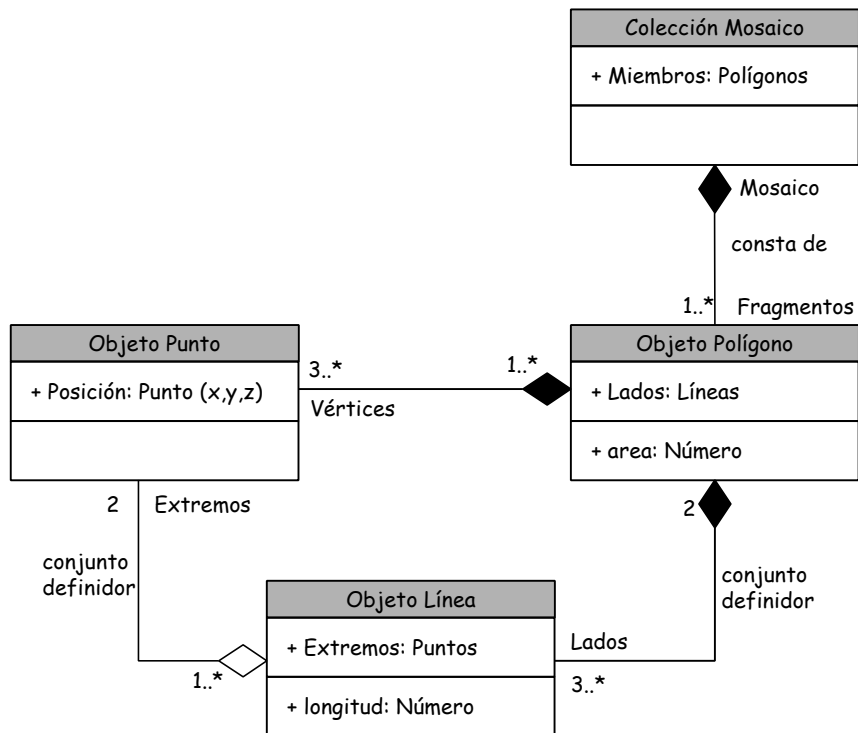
Colección Mosaico
+ Miembros: Polígonos

Mosaico
consta de
1..*
Fragmentos

Objeto Punto
+ Posición: Punto (x,y,z)

3..*
Vértices
1..*

Objeto Polígono
+ Lados: Líneas
+ area: Número

2
Extremos
conjunto definidor

2
conjunto definidor

Objeto Línea
+ Extremos: Puntos
+ longitud: Número

1..*
Lados
3..*